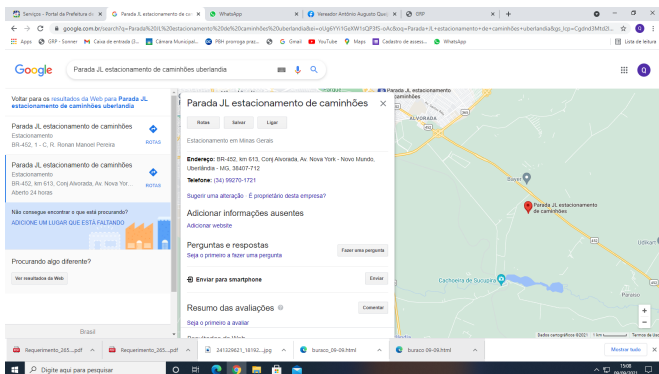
Serviços - Portal da Prefeitura d | Parada JL estacionamento de cam | WhatsApp | Vereador Antônio Augusto Quei | GRP

google.com.br/search?q=Parada%20JL%20estacionamento%20de%20caminhões%20uberlandia

Apps | GRP - Sonner | Caixa de entrada (2... | Câmara Municipal... | PBH prorroga praz... | Gmail | YouTube | Maps | Cadastro de assess... | WhatsApp | Lista de leitura

Google

Parada JL estacionamento de caminhões uberlandia

Voltar para os resultados da Web para Parada JL estacionamento de caminhões

Parada JL estacionamento de caminhões
Estacionamento
BR-452, 1 - C, R. Ronan Manoel Pereira
ROTAS

Parada JL estacionamento de caminhões
Estacionamento
BR-452, km 613, Conj Alvorada, Av. Nova Yor...
Aberto 24 horas
ROTAS

Não consegue encontrar o que está procurando?
ADICIONE UM LUGAR QUE ESTÁ FALTANDO

Procurando algo diferente?
Ver resultados da Web

Brasil

Parada JL estacionamento de caminhões

Rotas | Salvar | Ligar

Estacionamento em Minas Gerais

Endereço: BR-452, km 613, Conj Alvorada, Av. Nova York - Novo Mundo, Uberlândia - MG, 38407-712

Telefone: (34) 99270-1721

Sugerir uma alteração · É proprietário desta empresa?

Adicionar informações ausentes
Adicionar website

Perguntas e respostas
Seja o primeiro a fazer uma pergunta
Fazer uma pergunta

Enviar para smartphone
Enviar

Resumo das avaliações
Seja o primeiro a avaliar
Comentar

ALVORADA

Parada JL estacionamento de caminhões

Cachoeira de Sucupira

Udiaçr

Paraiso

Dados cartográficos ©2021 | 1 km | Termos de Uso

Requerimento_265....pdf | Requerimento_265....pdf | 241029621_16192....jpg | bunsco_09-09.html | bunsco 09-09.html | Mostrar tudo

Digite aqui para pesquisar

15:08
09/09/2021